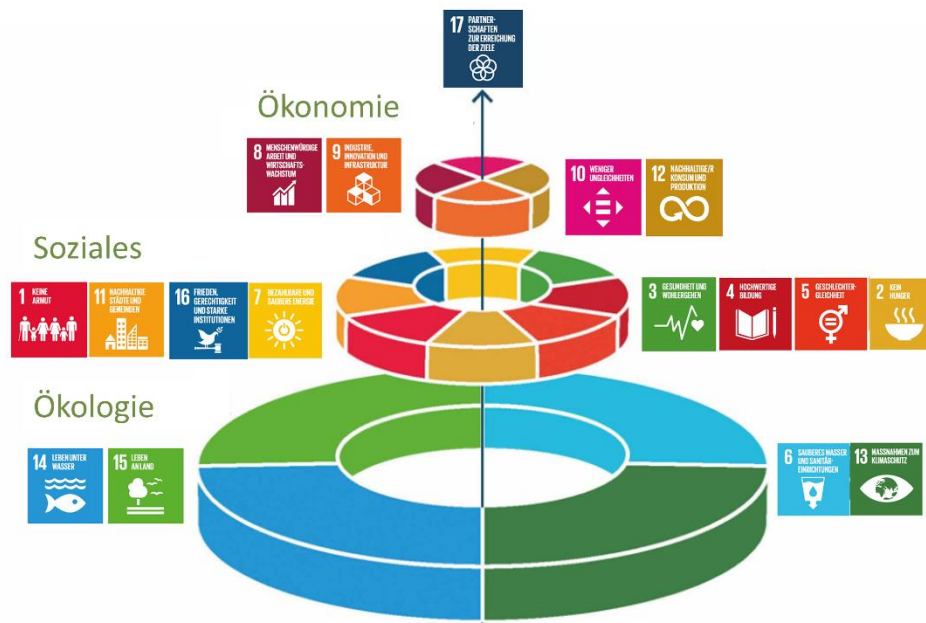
17 PARTNERSCHAFTEN ZUR ERREICHUNG DER ZIELE

Ökonomie

8 MENSCHENWÜRDIGE ARBEIT UND WIRTSCHAFTSWACHSTUM

9 INDUSTRIE, INNOVATION UND INFRASTRUKTUR

10 WENIGER UNGLEICHHEITEN

12 NACHHALTIGE/R KONSUM UND PRODUKTION

Soziales

1 KEINE ARMUT

11 NACHHALTIGE STÄDTE UND GEMEINDEN

16 FRIEDEN, GERECHTIGKEIT UND STARKE INSTITUTIONEN

7 BEZAHLBARE UND SAUBERE ENERGIE

3 GESUNDHEIT UND WOHLERGEHEN

4 HOCHWERTIGE BILDUNG

5 GESCHLECHTERGLEICHHEIT

2 KEIN HUNGER

Ökologie

14 LEBEN UNTER WASSER

15 LEBEN AN LAND

6 SAUBERES WASSER UND SANITÄREINRICHTUNGEN

13 MASSNAHMEN ZUM KLIMASCHUTZ